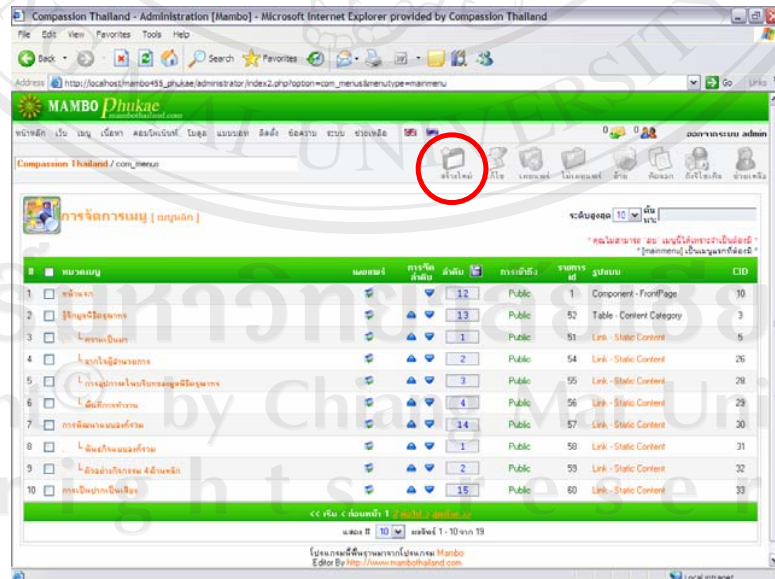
Compassion Thailand - Administration [Mambo] - Microsoft Internet Explorer provided by Compassion Thailand

File Edit View Favorites Tools Help

Back Search Favorites

Address http://localhost/mambo455_phukae/administrator/index2.php?option=com_menus&menutype=mainmenu

Go Links

MAMBO Phukae

หน้าหลัก เว็บ เมนู เนื้อหา คอมโพเน้นท์ โมดูล แมมบอท ติดตั้ง ข้อความ ระบบ ช่วยเหลือ

0 0

ออกจากระบบ admin

Compassion Thailand / com_menus

สร้างใหม่ แก้ไข เผยแพร่ ไม่เผยแพร่ ย้าย คัดลอก ถังรีไซเคิล ช่วยเหลือ

การจัดการเมนู [ เมนูหลัก ]

ระดับสูงสุด 10 ค้นหา:

* คุณไม่สามารถ 'ลบ' เมนูนี้ได้เพราะจำเป็นต้องมี *
* [mainmenu] เป็นเมนูแรกที่ต้องมี *

| # | | หมวดเมนู | เผยแพร่ | การจัดลำดับ | ลำดับ | การเข้าถึง | รายการ id | รูปแบบ | CID |
|---|---|---|---|---|---|---|---|---|---|
| 1 | | หน้าแรก | | | 12 | Public | 1 | Component - FrontPage | 10 |
| 2 | | รู้จักมูลนิธิคอมแพสชั่น | | | 13 | Public | 52 | Table - Content Category | 3 |
| 3 | | └ ความเป็นมา | | | 1 | Public | 51 | Link - Static Content | 5 |
| 4 | | └ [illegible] | | | 2 | Public | 54 | Link - Static Content | 26 |
| 5 | | └ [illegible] | | | 3 | Public | 55 | Link - Static Content | 28 |
| 6 | | └ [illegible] | | | 4 | Public | 56 | Link - Static Content | 29 |
| 7 | | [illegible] | | | 14 | Public | 57 | Link - Static Content | 30 |
| 8 | | └ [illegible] | | | 1 | Public | 58 | Link - Static Content | 31 |
| 9 | | └ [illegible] | | | 2 | Public | 59 | Link - Static Content | 32 |
| 10 | | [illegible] | | | 15 | Public | 60 | Link - Static Content | 33 |

<< เริ่ม < ก่อนหน้า 1 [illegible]

แสดง # 10 ผลลัพธ์ 1 - 10 จาก 19

โปรแกรมนี้พัฒนามาจากโปรแกรม Mambo
Editor By http://www.mambothailand.com

Local intranet